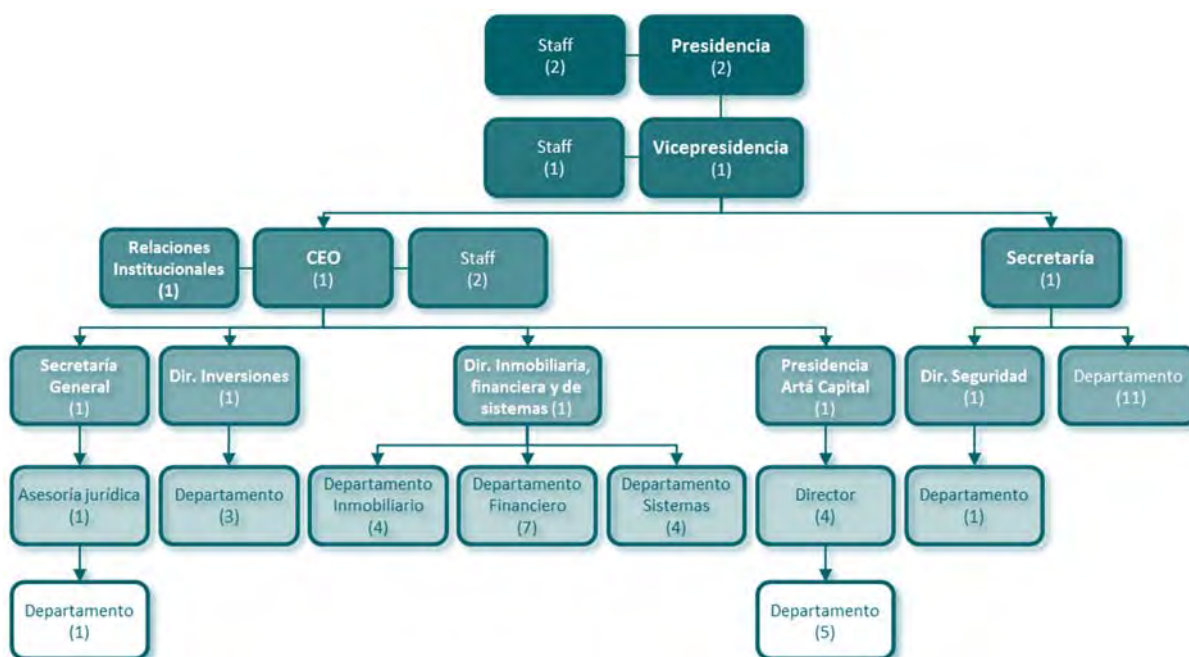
Staff
(2)

Presidencia
(2)

Staff
(1)

Vicepresidencia
(1)

Relaciones Institucionales
(1)

CEO
(1)

Staff
(2)

Secretaría
(1)

Secretaría General
(1)

Dir. Inversiones
(1)

Dir. Inmobiliaria, financiera y de sistemas (1)

Presidencia Artá Capital
(1)

Dir. Seguridad
(1)

Departamento
(11)

Asesoría jurídica
(1)

Departamento
(3)

Departamento Inmobiliario
(4)

Departamento Financiero
(7)

Departamento Sistemas
(4)

Director
(4)

Departamento
(1)

Departamento
(1)

Departamento
(5)